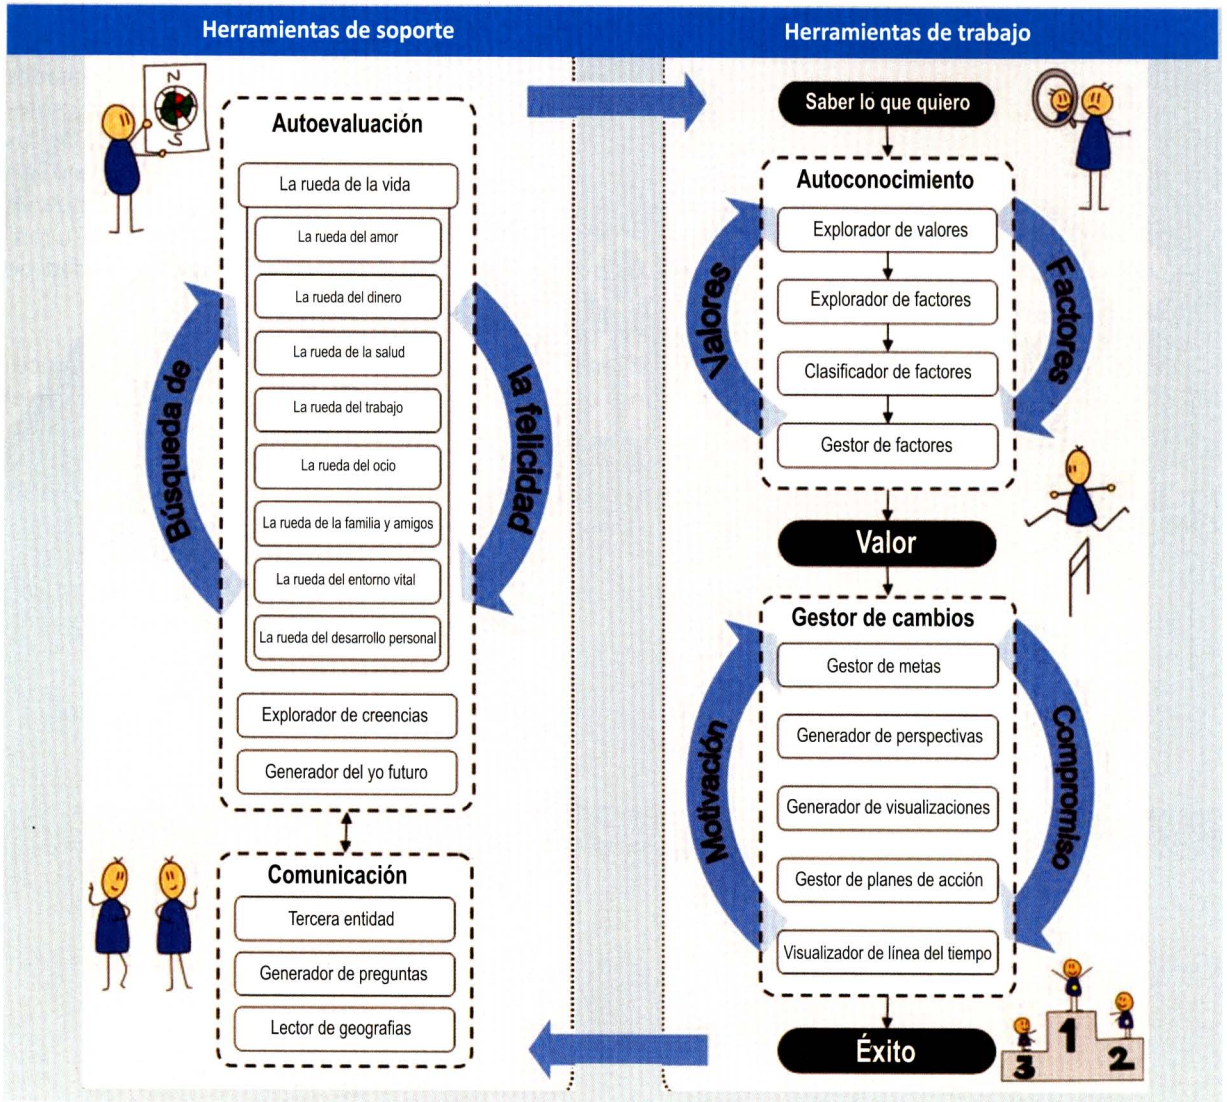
Herramientas de soporte

Herramientas de trabajo

N
S

Autoevaluación

La rueda de la vida

La rueda del amor

La rueda del dinero

La rueda de la salud

La rueda del trabajo

La rueda del ocio

La rueda de la familia y amigos

La rueda del entorno vital

La rueda del desarrollo personal

Explorador de creencias

Generador del yo futuro

Búsqueda de la felicidad

Comunicación

Tercera entidad

Generador de preguntas

Lector de geografias

Saber lo que quiero

Autoconocimiento

Explorador de valores

Explorador de factores

Clasificador de factores

Gestor de factores

Valores

Factores

Valor

Gestor de cambios

Gestor de metas

Generador de perspectivas

Generador de visualizaciones

Gestor de planes de acción

Visualizador de línea del tiempo

Motivación

Compromiso

Éxito

1
2
3